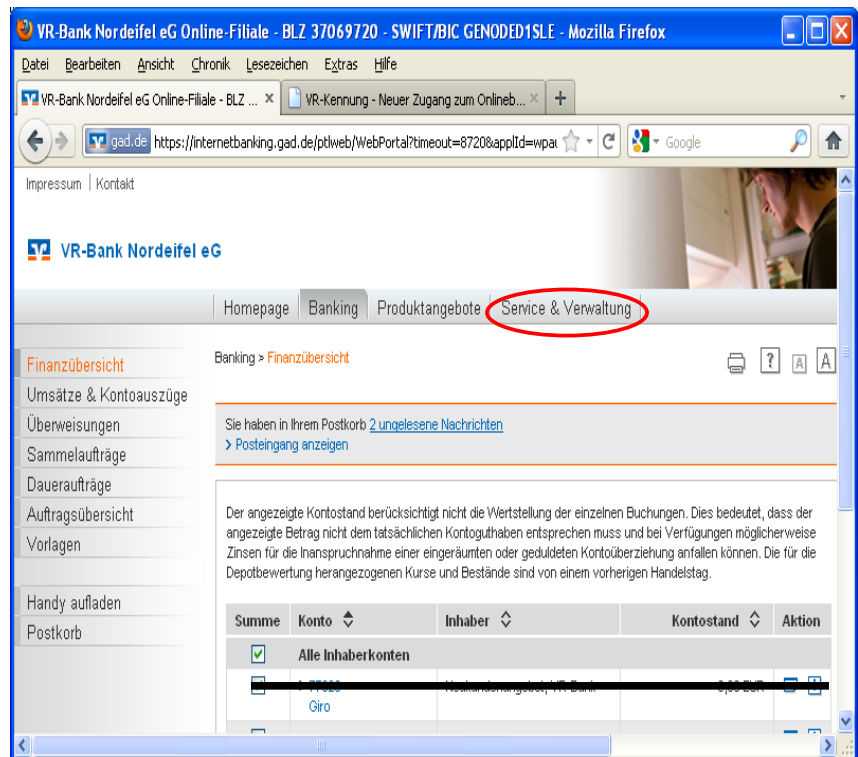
VR-Bank Nordeifel eG Online-Filiale - BLZ 37069720 - SWIFT/BIC GENODED1SLE - Mozilla Firefox

Datei Bearbeiten Ansicht Chronik Lesezeichen Extras Hilfe

VR-Bank Nordeifel eG Online-Filiale - BLZ ... × VR-Kennung - Neuer Zugang zum Onlineb... × +

gad.de https://internetbanking.gad.de/ptlweb/WebPortal?timeout=8720&applId=wpa Google

Impressum | Kontakt

VR-Bank Nordeifel eG

Homepage | Banking | Produktangebote | Service & Verwaltung

Finanzübersicht
Umsätze & Kontoauszüge
Überweisungen
Sammelaufträge
Daueraufträge
Auftragsübersicht
Vorlagen

Handy aufladen
Postkorb

Banking > Finanzübersicht

? A A

Sie haben in Ihrem Postkorb 2 ungelesene Nachrichten
> Posteingang anzeigen

Der angezeigte Kontostand berücksichtigt nicht die Wertstellung der einzelnen Buchungen. Dies bedeutet, dass der angezeigte Betrag nicht dem tatsächlichen Kontoguthaben entsprechen muss und bei Verfügungen möglicherweise Zinsen für die Inanspruchnahme einer eingeräumten oder geduldeten Kontoüberziehung anfallen können. Die für die Depotbewertung herangezogenen Kurse und Bestände sind von einem vorherigen Handelstag.

| Summe | Konto | Inhaber | Kontostand | Aktion |
|---|---|---|---|---|
| ☑ | Alle Inhaberkonten | | | |
| ☑ | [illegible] Giro | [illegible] | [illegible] | |